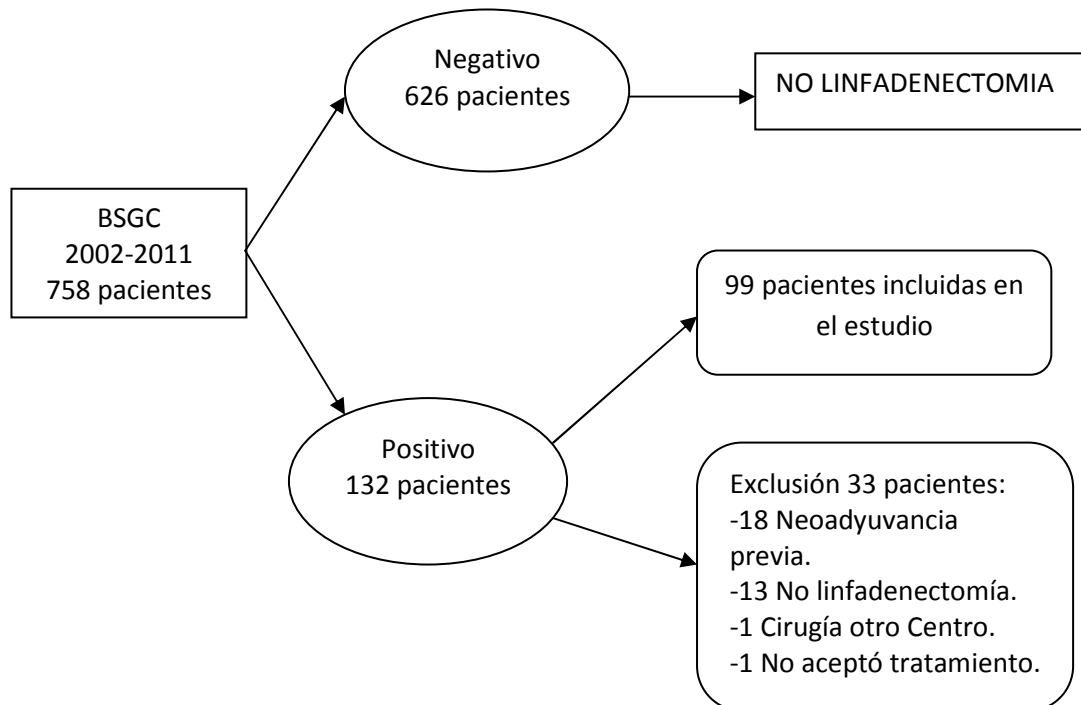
Negativo
626 pacientes

NO LINFADENECTOMIA

BSGC
2002-2011
758 pacientes

99 pacientes incluidas en el estudio

Positivo
132 pacientes

Exclusión 33 pacientes:
-18 Neoadyuvancia previa.
-13 No linfadenectomía.
-1 Cirugía otro Centro.
-1 No aceptó tratamiento.